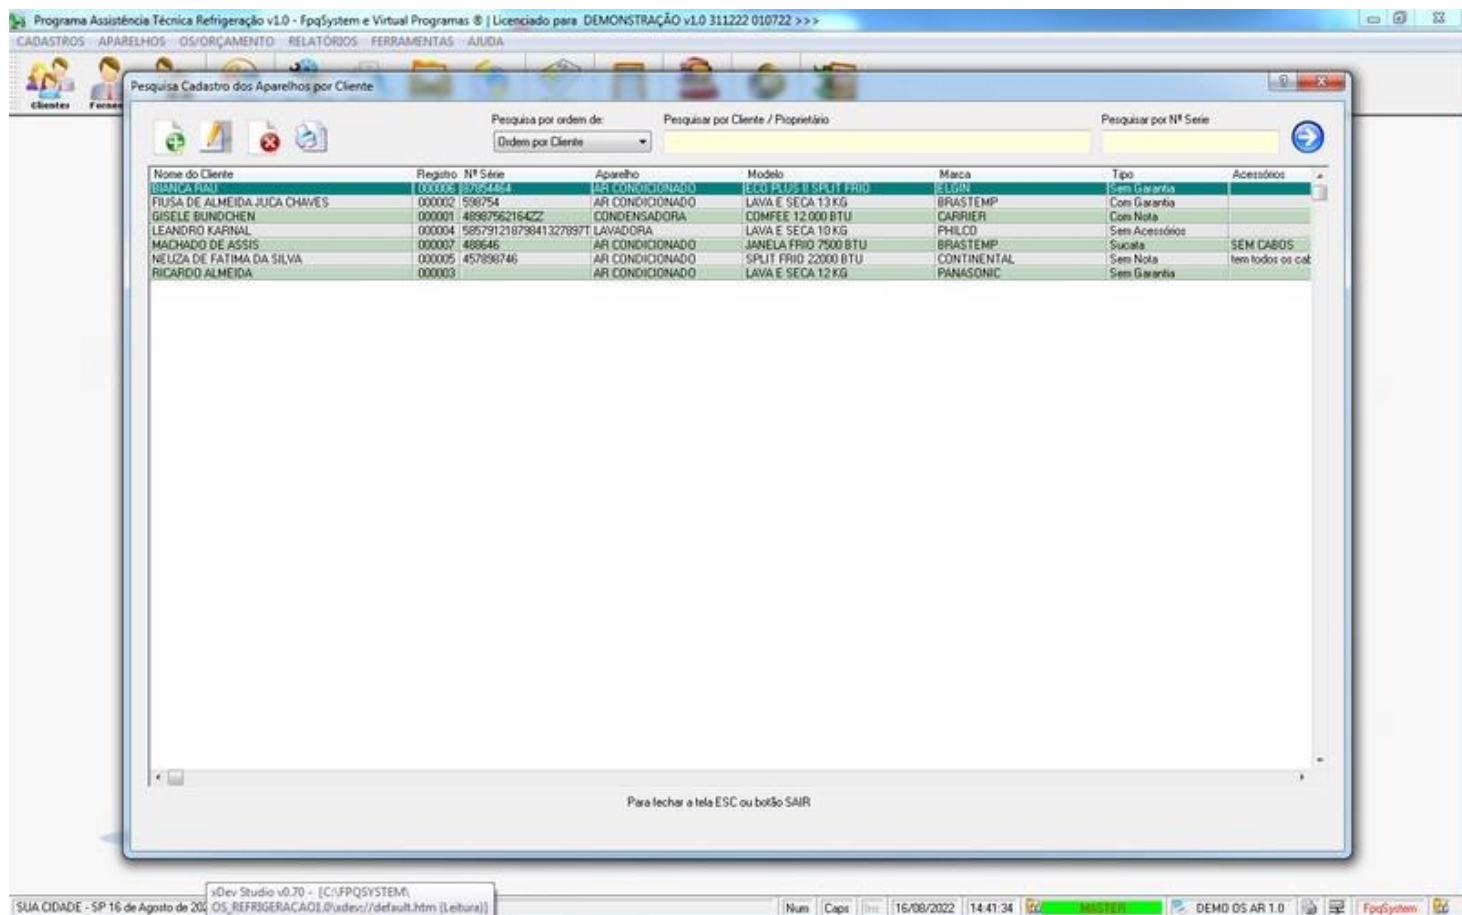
Programa Assistência Técnica Refrigeração v1.0 - FpqSystem e Virtual Programas ® | Licenciado para DEMONSTRAÇÃO v1.0 311222 010722 >>>

CADASTROS APARELHOS OS/ORÇAMENTO RELATÓRIOS FERRAMENTAS AJUDA

Clientes Forne

Pesquisa Cadastro dos Aparelhos por Cliente

Pesquisa por ordem de:
Ordem por Cliente

Pesquisar por Cliente / Proprietário

Pesquisar por Nº Serie

| Nome do Cliente | Registro | Nº Série | Aparelho | Modelo | Marca | Tipo | Acessórios |
|---|---|---|---|---|---|---|---|
| BIANCA HAU | 000006 | 87854464 | AR CONDICIONADO | ECO PLUS II SPLIT FRIO | ELGIN | Sem Garantia | |
| FIUSA DE ALMEIDA JUCA CHAVES | 000002 | 598754 | AR CONDICIONADO | LAVA E SECA 13 KG | BRASTEMP | Com Garantia | |
| GISELE BUNDCHEN | 000001 | 489875621642Z | CONDENSADORA | COMFEE 12.000 BTU | CARRIER | Com Nota | |
| LEANDRO KARNAL | 000004 | 58579121879841327897T | LAVADORA | LAVA E SECA 10 KG | PHILCO | Sem Acessórios | |
| MACHADO DE ASSIS | 000007 | 488646 | AR CONDICIONADO | JANELA FRIO 7500 BTU | BRASTEMP | Sucata | SEM CABOS |
| NEUZA DE FATIMA DA SILVA | 000005 | 457898746 | AR CONDICIONADO | SPLIT FRIO 22000 BTU | CONTINENTAL | Sem Nota | tem todos os cab |
| RICARDO ALMEIDA | 000003 | | AR CONDICIONADO | LAVA E SECA 12 KG | PANASONIC | Sem Garantia | |

Para fechar a tela ESC ou botão SAIR

SUA CIDADE - SP 16 de Agosto de 20 xDev Studio v0.70 - [C:\FPQSYSTEM\OS_REFRIGERACAO1.0\xdev://default.htm (Leitura)] Num Caps Ins 16/08/2022 14:41:34 MASTER DEMO OS AR 1.0 FpqSystem